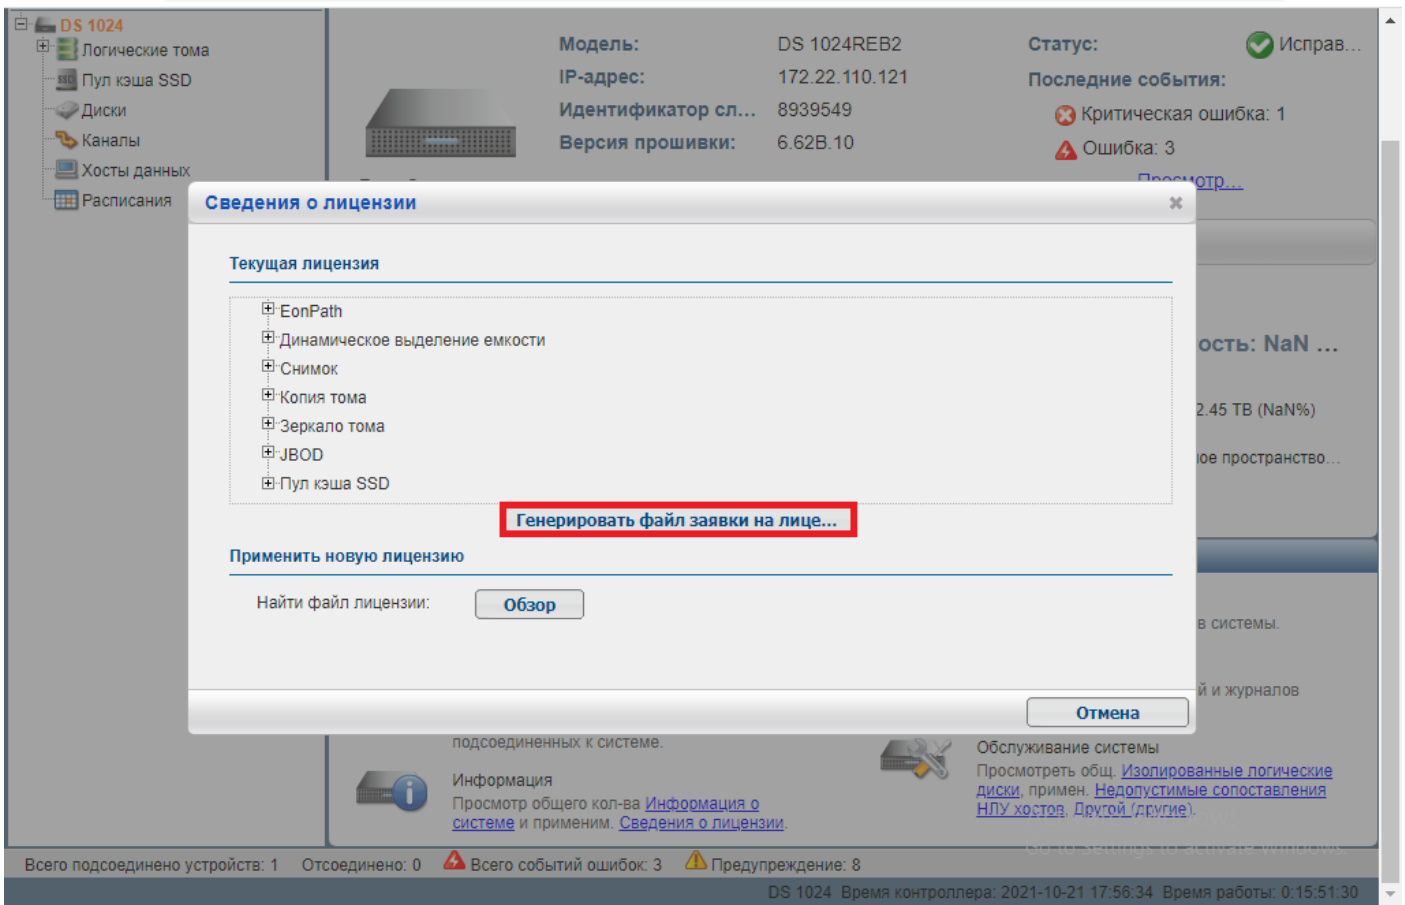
DS 1024
Логические тома
Пул кэша SSD
Диски
Каналы
Хосты данных
Расписания

Модель: DS 1024REB2
IP-адрес: 172.22.110.121
Идентификатор сл... 8939549
Версия прошивки: 6.62B.10

Статус: Исправ...
Последние события:
Критическая ошибка: 1
Ошибка: 3
Просмотр...

ость: NaN ...
2.45 TB (NaN%)
ое пространство...
в системы.
й и журналов

Сведения о лицензии

Текущая лицензия
EonPath
Динамическое выделение емкости
Снимок
Копия тома
Зеркало тома
JBOD
Пул кэша SSD

Генерировать файл заявки на лице...

Применить новую лицензию
Найти файл лицензии: Обзор

Отмена

подсоединенных к системе.

Информация
Просмотр общего кол-ва Информация о системе и применим. Сведения о лицензии.

Обслуживание системы
Просмотреть общ. Изолированные логические диски, примен. Недопустимые сопоставления НЛУ хостов, Другой (другие).

Go to Settings to activate Windows.

Всего подсоединено устройств: 1 Отсоединено: 0 Всего событий ошибок: 3 Предупреждение: 8
DS 1024 Время контроллера: 2021-10-21 17:56:34 Время работы: 0:15:51:30